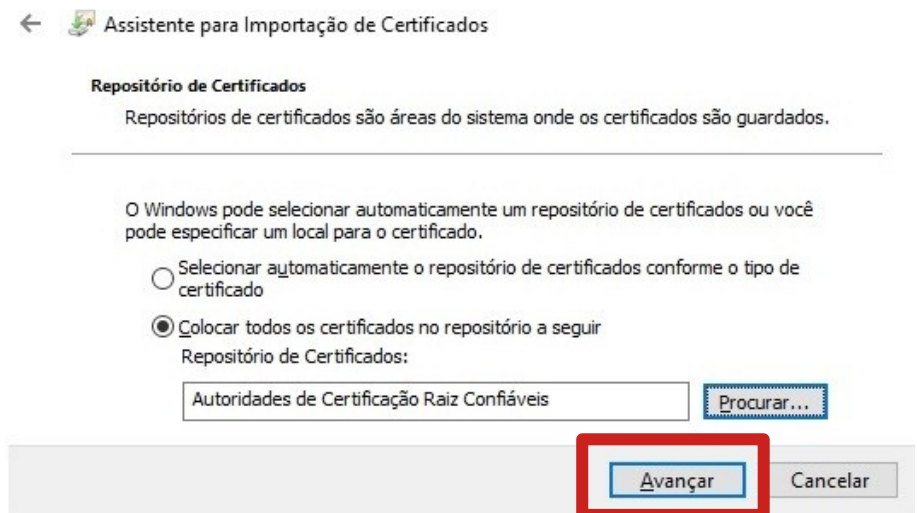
Assistente para Importação de Certificados

Repositório de Certificados

Repositórios de certificados são áreas do sistema onde os certificados são guardados.

O Windows pode selecionar automaticamente um repositório de certificados ou você pode especificar um local para o certificado.

Selecionar automaticamente o repositório de certificados conforme o tipo de certificado

Colocar todos os certificados no repositório a seguir

Repositório de Certificados:

Autoridades de Certificação Raiz Confiáveis

Procurar...

Avançar

Cancelar